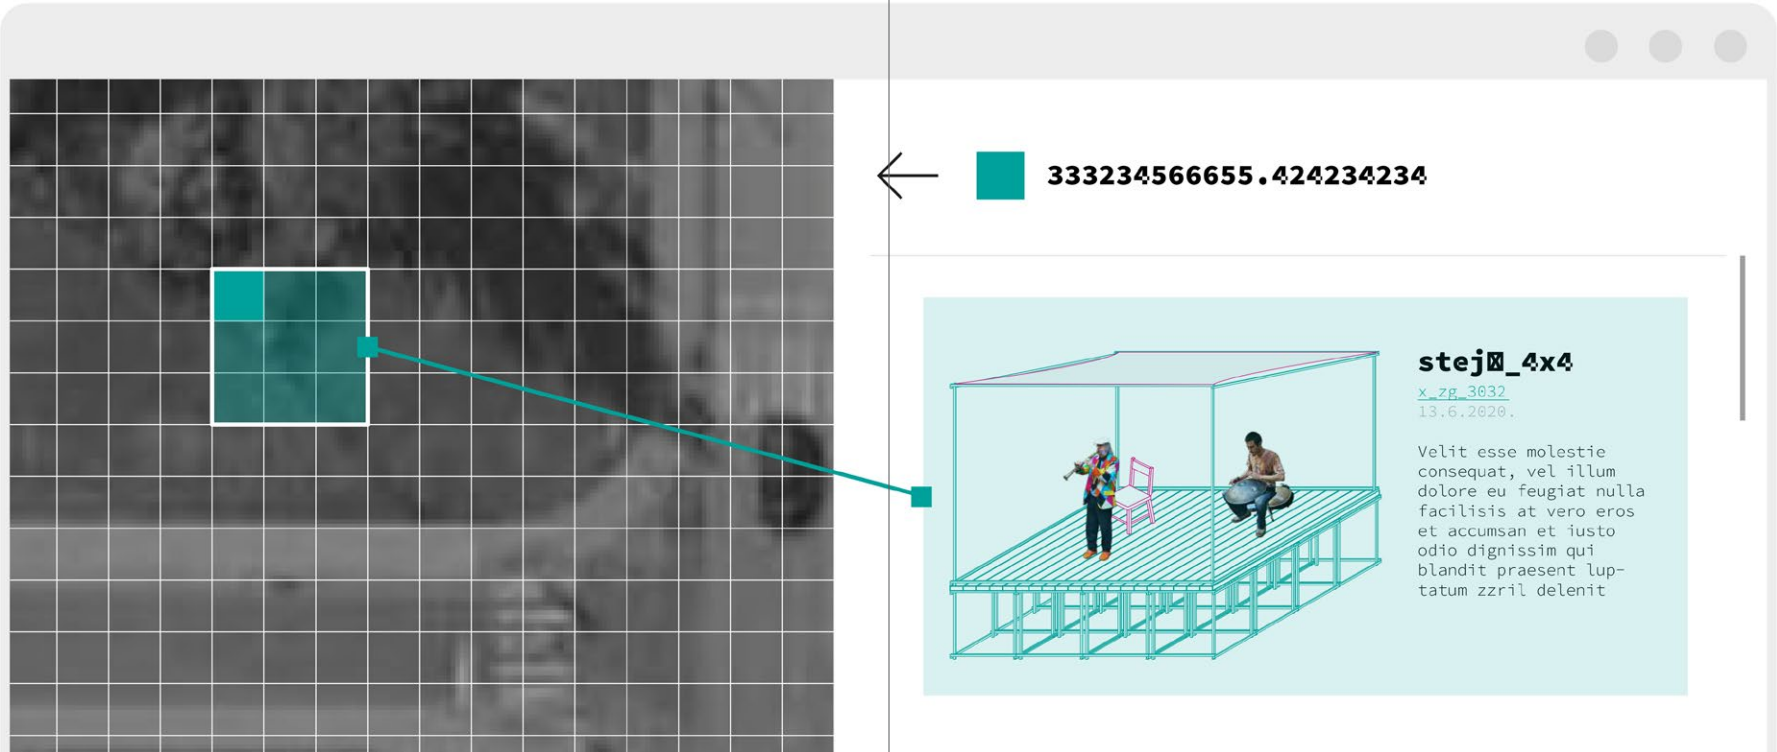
333234566655.424234234

stej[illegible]_4x4
x_zg_3032
13.6.2020.

Velit esse molestie consequat, vel illum dolore eu feugiat nulla facilisis at vero eros et accumsan et iusto odio dignissim qui blandit praesent luptatum zzril delenit